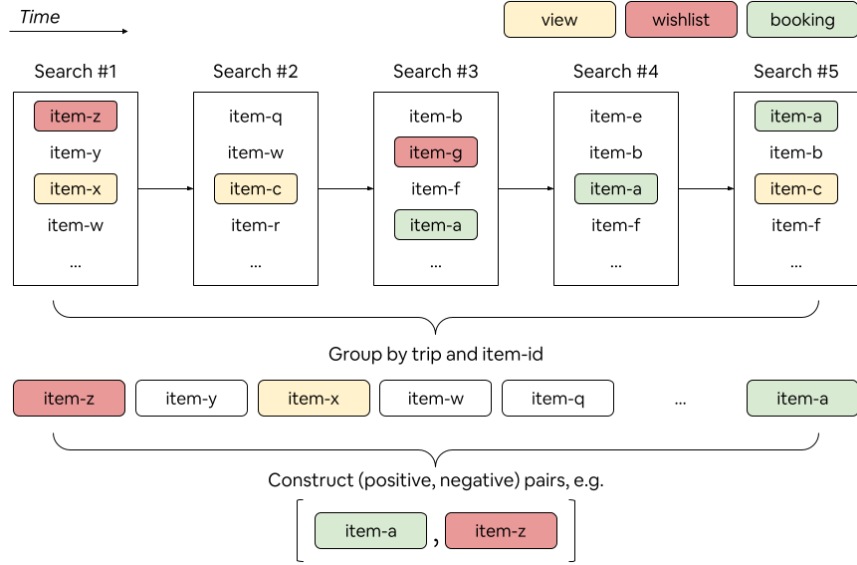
Time

view
wishlist
booking

Search #1
item-z
item-y
item-x
item-w
...

Search #2
item-q
item-w
item-c
item-r
...

Search #3
item-b
item-g
item-f
item-a
...

Search #4
item-e
item-b
item-a
item-f
...

Search #5
item-a
item-b
item-c
item-f
...

Group by trip and item-id

item-z
item-y
item-x
item-w
item-q
...
item-a

Construct (positive, negative) pairs, e.g.

[ item-a , item-z ]